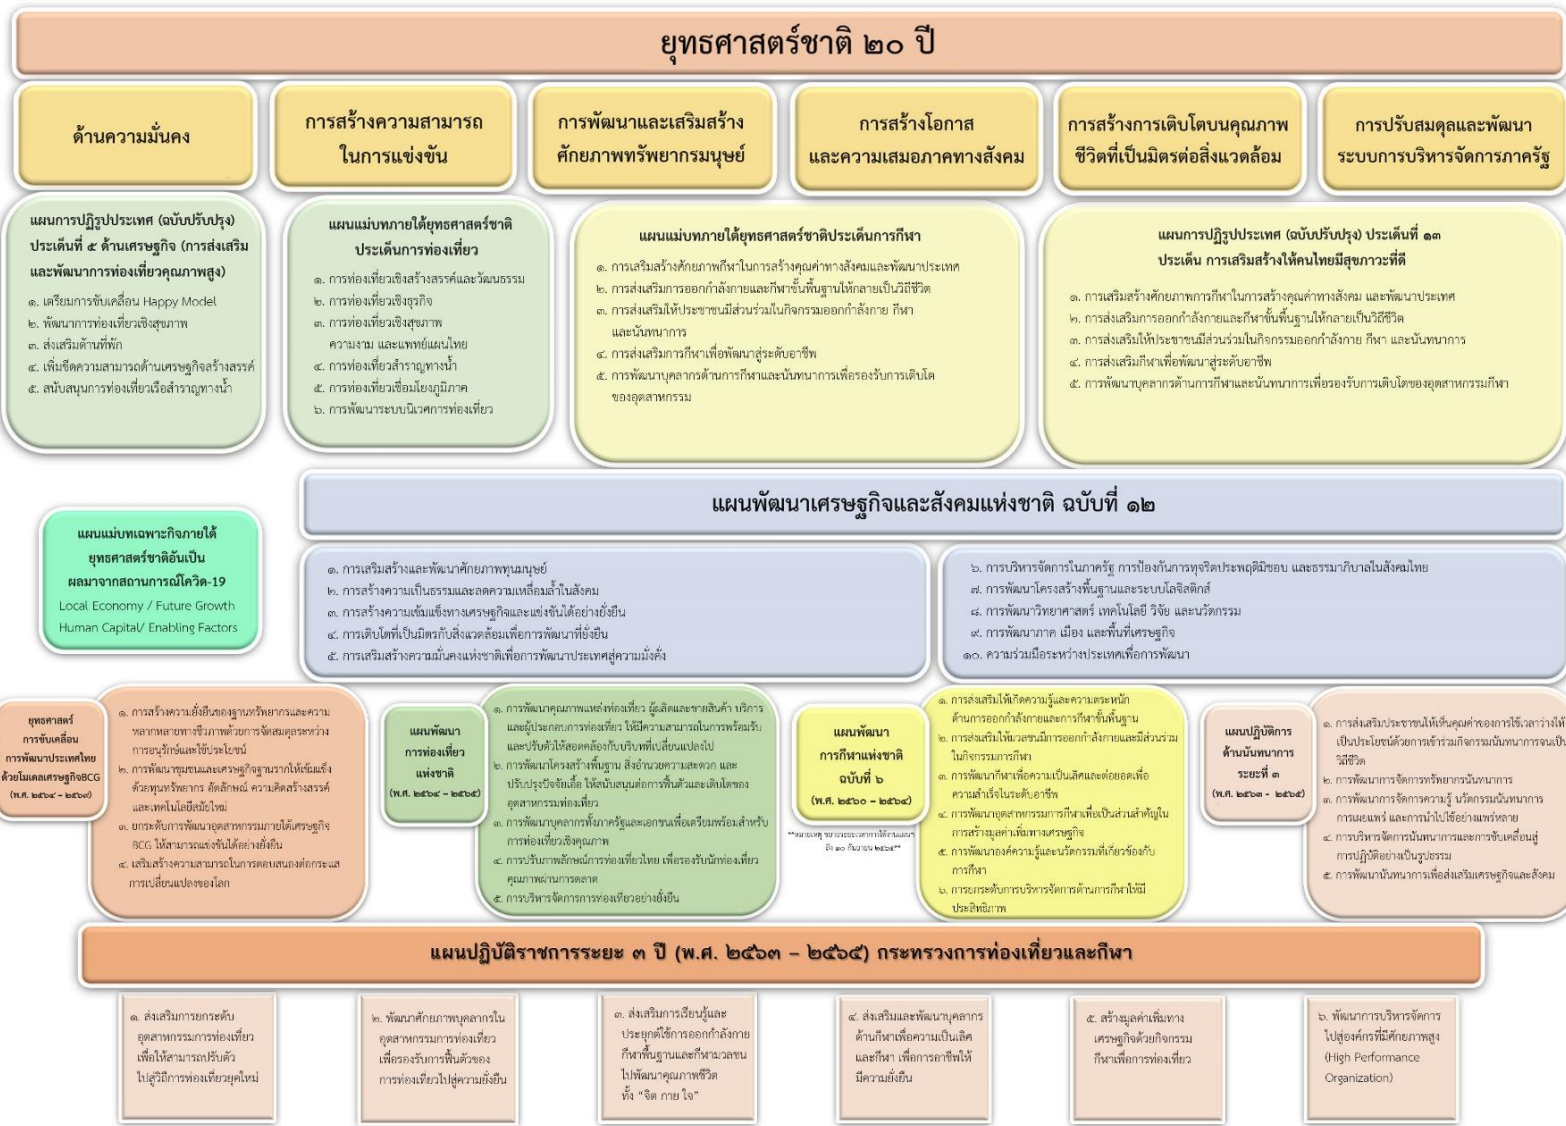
ยุทธศาสตร์ชาติ ๒๐ ปี

ด้านความมั่นคง

การสร้างความสามารถในการแข่งขัน

การพัฒนาและเสริมสร้างศักยภาพทรัพยากรมนุษย์

การสร้างโอกาสและความเสมอภาคทางสังคม

การสร้างการเติบโตบนคุณภาพชีวิตที่เป็นมิตรต่อสิ่งแวดล้อม

การปรับสมดุลและพัฒนาระบบการบริหารจัดการภาครัฐ

แผนการปฏิรูปประเทศ (ฉบับปรับปรุง) ประเด็นที่ ๕ ด้านเศรษฐกิจ (การส่งเสริมและพัฒนาการท่องเที่ยวคุณภาพสูง)
๑. เตรียมการขับเคลื่อน Happy Model
๒. พัฒนาการท่องเที่ยวเชิงสุขภาพ
๓. ส่งเสริมด้านที่พัก
๔. เพิ่มขีดความสามารถด้านเศรษฐกิจสร้างสรรค์
๕. สนับสนุนการท่องเที่ยวเรือสำราญทางน้ำ

แผนแม่บทภายใต้ยุทธศาสตร์ชาติ ประเด็นการท่องเที่ยว
๑. การท่องเที่ยวเชิงสร้างสรรค์และวัฒนธรรม
๒. การท่องเที่ยวเชิงธุรกิจ
๓. การท่องเที่ยวเชิงสุขภาพ ความงาม และแพทย์แผนไทย
๔. การท่องเที่ยวสำราญทางน้ำ
๕. การท่องเที่ยวเชื่อมโยงภูมิภาค
๖. การพัฒนาระบบนิเวศการท่องเที่ยว

แผนแม่บทภายใต้ยุทธศาสตร์ชาติประเด็นการกีฬา
๑. การเสริมสร้างศักยภาพกีฬาในการสร้างคุณค่าทางสังคมและพัฒนาประเทศ
๒. การส่งเสริมการออกกำลังกายและกีฬาขั้นพื้นฐานให้กลายเป็นวิถีชีวิต
๓. การส่งเสริมให้ประชาชนมีส่วนร่วมในกิจกรรมออกกำลังกาย กีฬา และนันทนาการ
๔. การส่งเสริมการกีฬาเพื่อพัฒนาสู่ระดับอาชีพ
๕. การพัฒนาบุคลากรด้านการกีฬาและนันทนาการเพื่อรองรับการเติบโตของอุตสาหกรรม

แผนการปฏิรูปประเทศ (ฉบับปรับปรุง) ประเด็นที่ ๑๓ ประเด็น การเสริมสร้างให้คนไทยมีสุขภาวะที่ดี
๑. การเสริมสร้างศักยภาพการกีฬาในการสร้างคุณค่าทางสังคม และพัฒนาประเทศ
๒. การส่งเสริมการออกกำลังกายและกีฬาขั้นพื้นฐานให้กลายเป็นวิถีชีวิต
๓. การส่งเสริมให้ประชาชนมีส่วนร่วมในกิจกรรมออกกำลังกาย กีฬา และนันทนาการ
๔. การส่งเสริมกีฬาเพื่อพัฒนาสู่ระดับอาชีพ
๕. การพัฒนาบุคลากรด้านการกีฬาและนันทนาการเพื่อรองรับการเติบโตของอุตสาหกรรมกีฬา

แผนพัฒนาเศรษฐกิจและสังคมแห่งชาติ ฉบับที่ ๑๒

แผนแม่บทเฉพาะกิจภายใต้ยุทธศาสตร์ชาติอันเป็นผลมาจากสถานการณ์โควิด-19
Local Economy / Future Growth
Human Capital/ Enabling Factors

๑. การเสริมสร้างและพัฒนาศักยภาพทุนมนุษย์
๒. การสร้างความเป็นธรรมและลดความเหลื่อมล้ำในสังคม
๓. การสร้างความเข้มแข็งทางเศรษฐกิจและแข่งขันได้อย่างยั่งยืน
๔. การเติบโตที่เป็นมิตรกับสิ่งแวดล้อมเพื่อการพัฒนาที่ยั่งยืน
๕. การเสริมสร้างความมั่นคงแห่งชาติเพื่อการพัฒนาประเทศสู่ความมั่งคั่ง

๖. การบริหารจัดการในภาครัฐ การป้องกันการทุจริตประพฤติมิชอบ และธรรมาภิบาลในสังคมไทย
๗. การพัฒนาโครงสร้างพื้นฐานและระบบโลจิสติกส์
๘. การพัฒนาวิทยาศาสตร์ เทคโนโลยี วิจัย และนวัตกรรม
๙. การพัฒนาภาค เมือง และพื้นที่เศรษฐกิจ
๑๐. ความร่วมมือระหว่างประเทศเพื่อการพัฒนา

ยุทธศาสตร์การขับเคลื่อนการพัฒนาประเทศไทยด้วยโมเดลเศรษฐกิจBCG (พ.ศ. ๒๕๖๔ - ๒๕๖๗)

๑. การสร้างความยั่งยืนของฐานทรัพยากรและความหลากหลายทางชีวภาพด้วยการจัดสมดุลระหว่างการอนุรักษ์และใช้ประโยชน์
๒. การพัฒนาชุมชนและเศรษฐกิจฐานรากให้เข้มแข็งด้วยทุนทรัพยากร อัตลักษณ์ ความคิดสร้างสรรค์ และเทคโนโลยีสมัยใหม่
๓. ยกระดับการพัฒนาอุตสาหกรรมภายใต้เศรษฐกิจ BCG ให้สามารถแข่งขันได้อย่างยั่งยืน
๔. เสริมสร้างความสามารถในการตอบสนองต่อกระแสการเปลี่ยนแปลงของโลก

แผนพัฒนาการท่องเที่ยวแห่งชาติ (พ.ศ. ๒๕๖๖ - ๒๕๗๐)

๑. การพัฒนาคุณภาพแหล่งท่องเที่ยว ผู้ผลิตและขายสินค้า บริการ และผู้ประกอบการท่องเที่ยว ให้มีความสามารถในการพร้อมรับและปรับตัวให้สอดคล้องกับบริบทที่เปลี่ยนแปลงไป
๒. การพัฒนาโครงสร้างพื้นฐาน สิ่งอำนวยความสะดวก และปรับปรุงปัจจัยเอื้อ ให้สนับสนุนต่อการฟื้นตัวและเติบโตของอุตสาหกรรมท่องเที่ยว
๓. การพัฒนาบุคลากรทั้งภาครัฐและเอกชนเพื่อเตรียมพร้อมสำหรับการท่องเที่ยวเชิงคุณภาพ
๔. การปรับภาพลักษณ์การท่องเที่ยวไทย เพื่อรองรับนักท่องเที่ยวคุณภาพผ่านการตลาด
๕. การบริหารจัดการการท่องเที่ยวอย่างยั่งยืน

แผนพัฒนาการกีฬาแห่งชาติ ฉบับที่ ๖ (พ.ศ. ๒๕๖๐ - ๒๕๖๔)
**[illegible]**

๑. การส่งเสริมให้เกิดความรู้และความตระหนักด้านการออกกำลังกายและการกีฬาขั้นพื้นฐาน
๒. การส่งเสริมให้มวลชนมีการออกกำลังกายและมีส่วนร่วมในกิจกรรมการกีฬา
๓. การพัฒนากีฬาเพื่อความเป็นเลิศและต่อยอดเพื่อความสำเร็จในระดับอาชีพ
๔. การพัฒนาอุตสาหกรรมการกีฬาเพื่อเป็นส่วนสำคัญในการสร้างมูลค่าเพิ่มทางเศรษฐกิจ
๕. การพัฒนาองค์ความรู้และนวัตกรรมที่เกี่ยวข้องกับการกีฬา
๖. การยกระดับการบริหารจัดการด้านการกีฬาให้มีประสิทธิภาพ

แผนปฏิบัติการด้านนันทนาการ ระยะที่ ๓ (พ.ศ. ๒๕๖๓ - ๒๕๖๕)

๑. การส่งเสริมประชาชนให้เห็นคุณค่าของการใช้เวลาว่างให้เป็นประโยชน์ด้วยการเข้าร่วมกิจกรรมนันทนาการจนเป็นวิถีชีวิต
๒. การพัฒนาการจัดการทรัพยากรนันทนาการ
๓. การพัฒนาการจัดการความรู้ นวัตกรรมนันทนาการ การเผยแพร่ และการนำไปใช้อย่างแพร่หลาย
๔. การบริหารจัดการนันทนาการและการขับเคลื่อนสู่การปฏิบัติอย่างเป็นรูปธรรม
๕. การพัฒนานันทนาการเพื่อส่งเสริมเศรษฐกิจและสังคม

แผนปฏิบัติราชการระยะ ๓ ปี (พ.ศ. ๒๕๖๓ - ๒๕๖๕) กระทรวงการท่องเที่ยวและกีฬา

๑. ส่งเสริมการยกระดับอุตสาหกรรมการท่องเที่ยวเพื่อให้สามารถปรับตัวไปสู่วิถีการท่องเที่ยวยุคใหม่

๒. พัฒนาศักยภาพบุคลากรในอุตสาหกรรมการท่องเที่ยวเพื่อรองรับการฟื้นตัวของการท่องเที่ยวไปสู่ความยั่งยืน

๓. ส่งเสริมการเรียนรู้และประยุกต์ใช้การออกกำลังกาย กีฬาพื้นฐานและกีฬามวลชนไปพัฒนาคุณภาพชีวิตทั้ง "จิต กาย ใจ"

๔. ส่งเสริมและพัฒนาบุคลากรด้านกีฬาเพื่อความเป็นเลิศและกีฬา เพื่อการอาชีพให้มีความยั่งยืน

๕. สร้างมูลค่าเพิ่มทางเศรษฐกิจด้วยกิจกรรมกีฬาเพื่อการท่องเที่ยว

๖. พัฒนาการบริหารจัดการไปสู่องค์กรที่มีศักยภาพสูง (High Performance Organization)